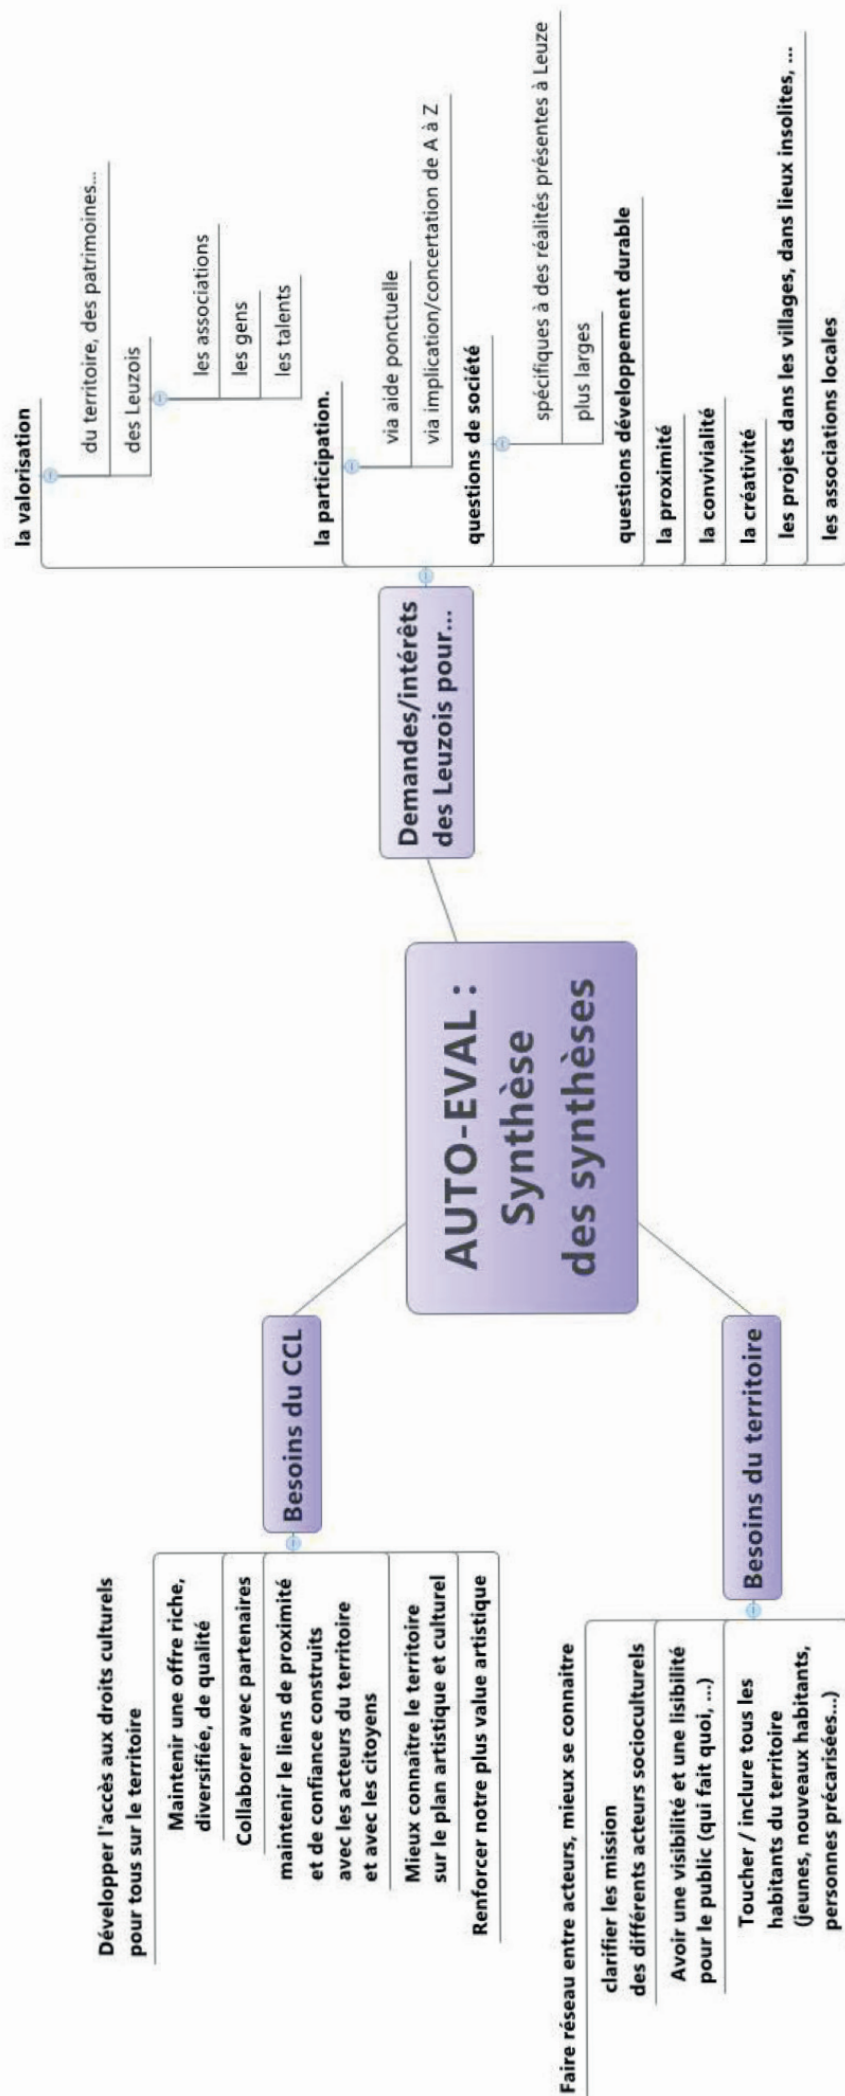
AUTO-EVAL :
Synthèse
des synthèses

Demandes/intérêts des Leuzois pour...

la valorisation
du territoire, des patrimoines...
des Leuzois
les associations
les gens
les talents

la participation.
via aide ponctuelle
via implication/concertation de A à Z

questions de société
spécifiques à des réalités présentes à Leuze
plus larges

questions développement durable
la proximité
la convivialité
la créativité
les projets dans les villages, dans lieux insolites, ...
les associations locales

Besoins du CCL

Développer l'accès aux droits culturels pour tous sur le territoire
Maintenir une offre riche, diversifiée, de qualité
Collaborer avec partenaires
maintenir le liens de proximité et de confiance construits avec les acteurs du territoire et avec les citoyens
Mieux connaître le territoire sur le plan artistique et culturel
Renforcer notre plus value artistique

Besoins du territoire

Faire réseau entre acteurs, mieux se connaitre
clarifier les mission des différents acteurs socioculturels
Avoir une visibilité et une lisibilité pour le public (qui fait quoi, ...)
Toucher / inclure tous les habitants du territoire (jeunes, nouveaux habitants, personnes précarisées...)